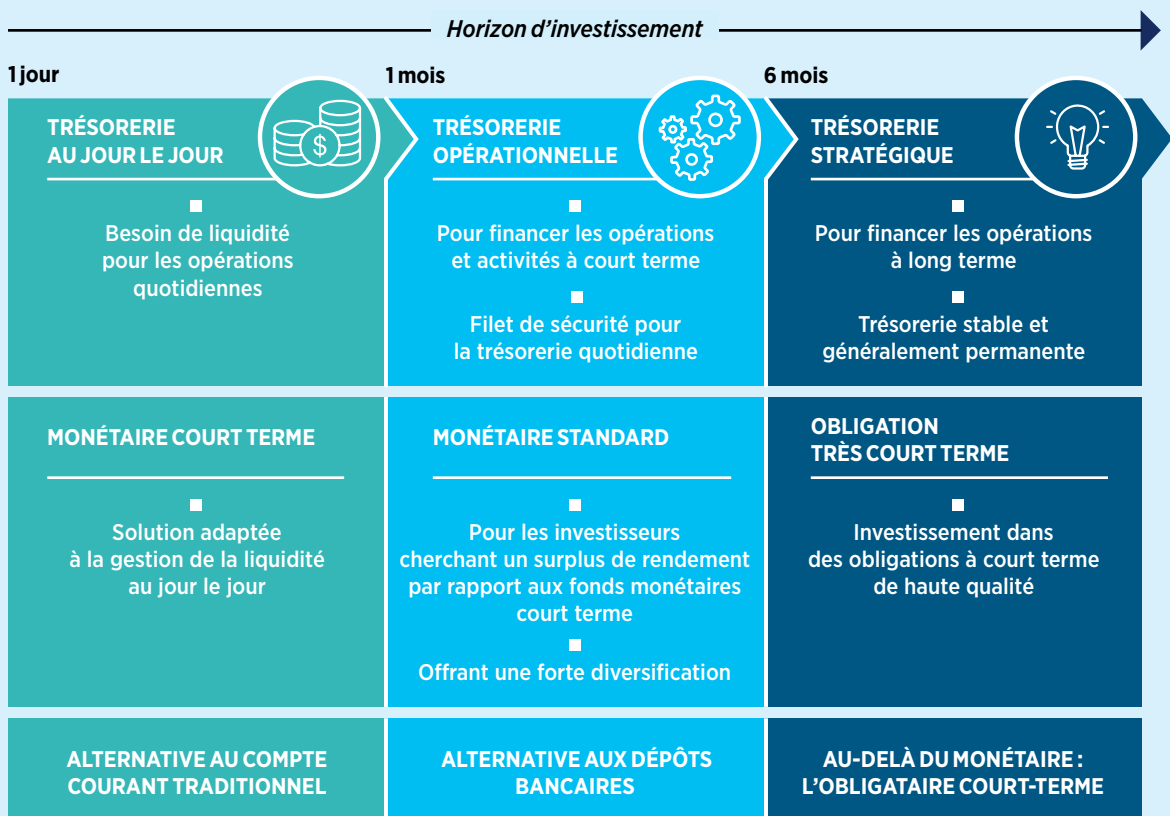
Horizon d'investissement

1 jour

1 mois

6 mois

TRÉSORERIE AU JOUR LE JOUR

Besoin de liquidité pour les opérations quotidiennes

TRÉSORERIE OPÉRATIONNELLE

Pour financer les opérations et activités à court terme

Filet de sécurité pour la trésorerie quotidienne

TRÉSORERIE STRATÉGIQUE

Pour financer les opérations à long terme

Trésorerie stable et généralement permanente

MONÉTAIRE COURT TERME

Solution adaptée à la gestion de la liquidité au jour le jour

MONÉTAIRE STANDARD

Pour les investisseurs cherchant un surplus de rendement par rapport aux fonds monétaires court terme

Offrant une forte diversification

OBLIGATION TRÈS COURT TERME

Investissement dans des obligations à court terme de haute qualité

ALTERNATIVE AU COMPTE COURANT TRADITIONNEL

ALTERNATIVE AUX DÉPÔTS BANCAIRES

AU-DELÀ DU MONÉTAIRE : L'OBLIGATAIRE COURT-TERME